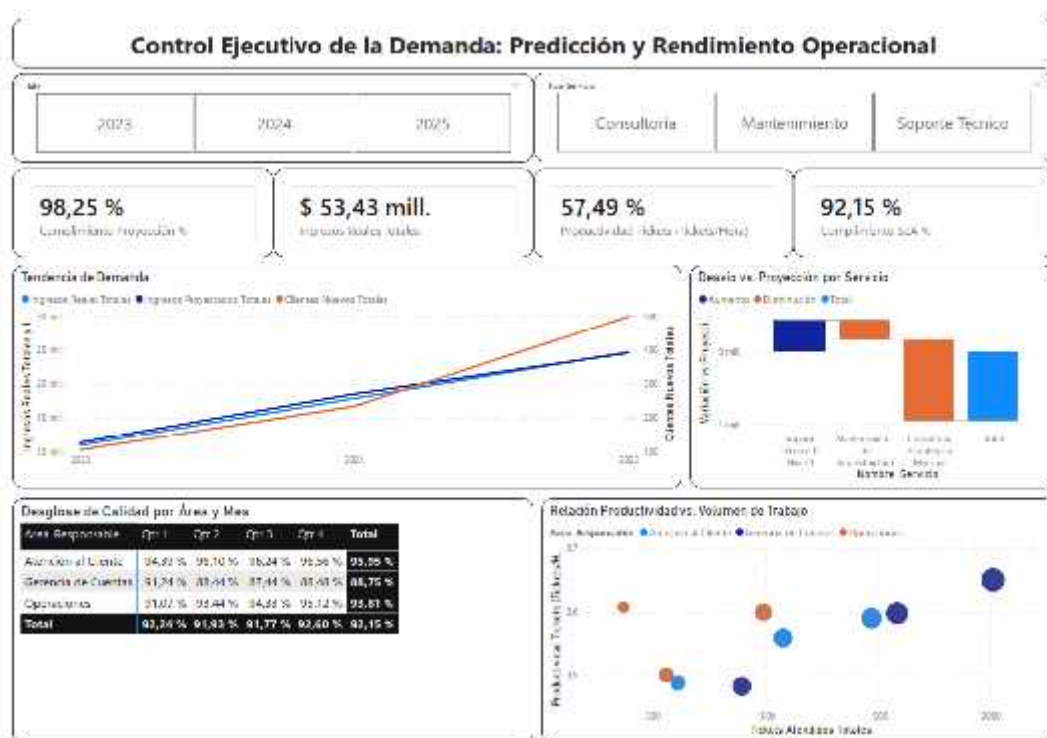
Control Ejecutivo de la Demanda: Predicción y Rendimiento Operacional

Año

2023 | 2024 | 2025

Tipo Servicio

Consultoria | Mantenimiento | Soporte Tecnico

98,25 %
Cumplimiento Proyección %

$ 53,43 mill.
Ingresos Reales Totales

57,49 %
Productividad Tickets (Tickets/Hora)

92,15 %
Cumplimiento SLA %

Tendencia de Demanda

● Ingresos Reales Totales ● Ingresos Proyectados Totales ● Clientes Nuevos Totales

Ingresos Reales Totales y I...

Clientes Nuevos Totales

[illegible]

2023 | 2024 | 2025

Desvío vs. Proyección por Servicio

● Aumento ● Disminución ● Total

Variación vs Proyecci...

Nombre Servicio

Desglose de Calidad por Área y Mes

| Área Responsable | Qtr 1 | Qtr 2 | Qtr 3 | Qtr 4 | Total |
|---|---|---|---|---|---|
| Atención al Cliente | 94,83 % | 95,10 % | 95,24 % | 95,56 % | 95,09 % |
| Gerencia de Cuentas | 91,24 % | 88,44 % | 87,44 % | 88,40 % | 88,75 % |
| Operaciones | 91,07 % | 93,44 % | 94,88 % | 95,12 % | 93,61 % |
| Total | 92,24 % | 91,93 % | 91,77 % | 92,60 % | 92,15 % |

Relación Productividad vs. Volumen de Trabajo

Área Responsable ● Atención al Cliente ● Gerencia de Cuentas ● Operaciones

Productividad Tickets (Tickets/H...

Tickets Atendidos Totales